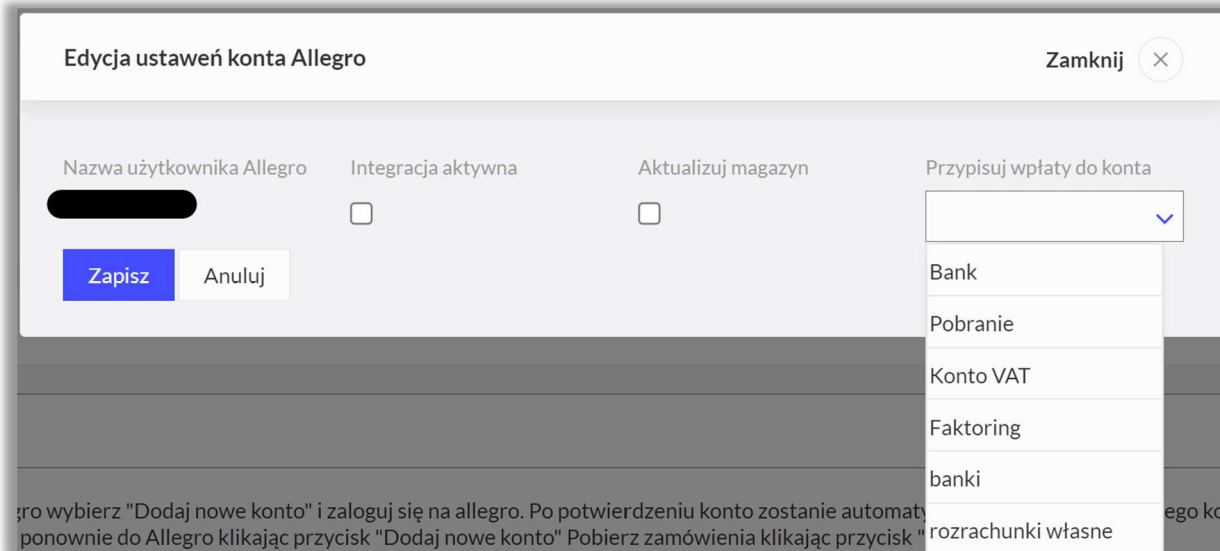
Edycja ustawień konta Allegro

Zamknij ×

Nazwa użytkownika Allegro

Integracja aktywna

Aktualizuj magazyn

Przypisuj wpłaty do konta

Zapisz

Anuluj

Bank
Pobranie
Konto VAT
Faktoring
banki
rozrachunki własne

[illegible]gro wybierz "Dodaj nowe konto" i zaloguj się na allegro. Po potwierdzeniu konto zostanie automaty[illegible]ego ko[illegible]
ponownie do Allegro klikając przycisk "Dodaj nowe konto" Pobierz zamówienia klikając przycisk "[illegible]